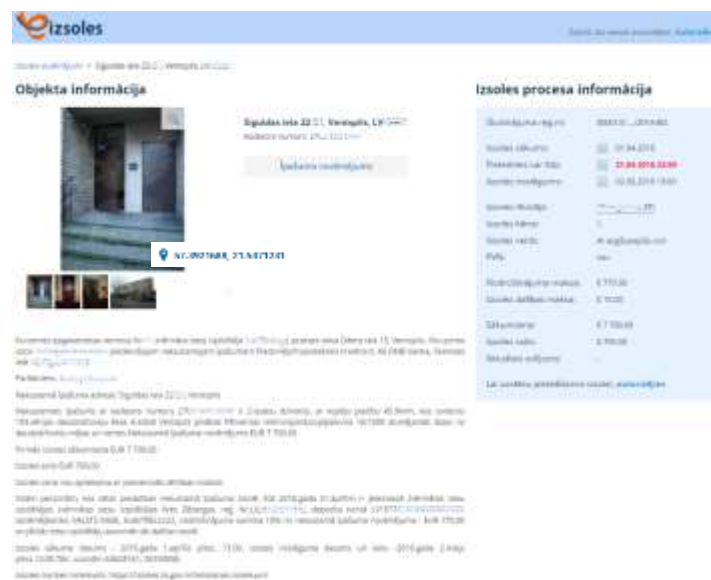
izsoles

Objekta informācija

Siguldas iela 22 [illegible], Ventspils, LV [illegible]

Īpašuma novērtējums

57.397688, 21.5371241

Izsoles procesa informācija

Izsoles sākums
Pieteikties var līdz 21.04.2018 23:59
Izsoles noslēgums

Sākumcena € 7 700.00

Lai uzzinātu pretendentus izsolei, autorizējies

Pārdevējs

Izsoles sākuma cena EUR 7 700.00

Izsoles solis EUR 700.00

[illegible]